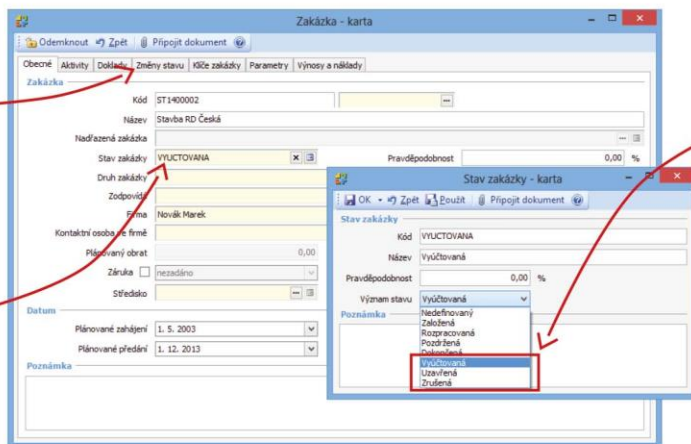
Zakázka - karta

Odemknout Zpět Připojit dokument

Obecné Aktivity Doklady Změny stavu Klíče zakázky Parametry Výnosy a náklady

Zakázka

Kód ST1400002

Název Stavba RD Česká

Nadřazená zakázka

Stav zakázky VYUCTOVANA

Pravděpodobnost 0,00 %

Druh zakázky

Zodpovídá

Firma Novák Marek

Kontaktní osoba ve firmě

Plánovaný obrat 0,00

Záruka nezadáno

Středisko

Datum

Plánované zahájení 1. 5. 2003

Plánované předání 1. 12. 2013

Poznámka

Stav zakázky - karta

OK Zpět Použít Připojit dokument

Stav zakázky

Kód VYUCTOVANA

Název Vyúčtovaná

Pravděpodobnost 0,00 %

Význam stavu Vyúčtovaná

Poznámka

Nedefinovaný
Založená
Rozpracovaná
Pozdržená
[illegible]
Vyúčtovaná
Uzavřená
Zrušená